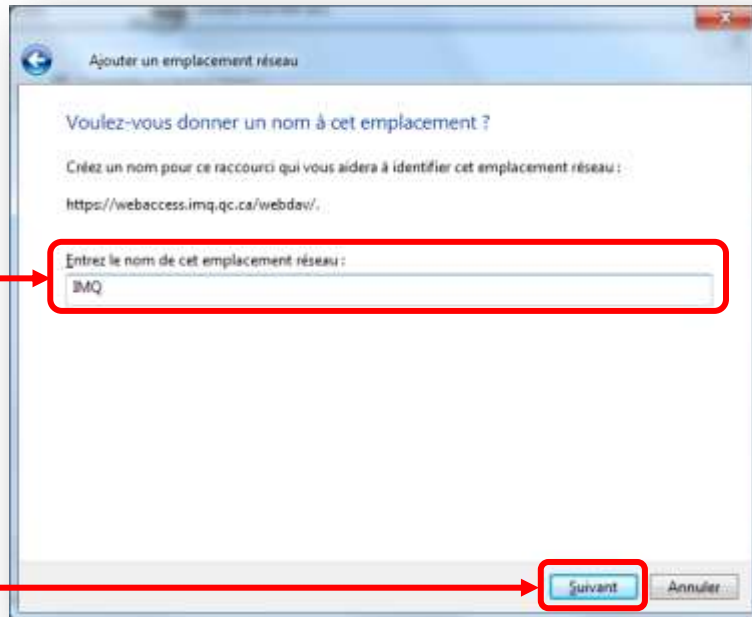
Ajouter un emplacement réseau

Voulez-vous donner un nom à cet emplacement ?

Créez un nom pour ce raccourci qui vous aidera à identifier cet emplacement réseau :

https://webaccess.imq.qc.ca/webdav/.

Entrez le nom de cet emplacement réseau :

IMQ

Suivant Annuler